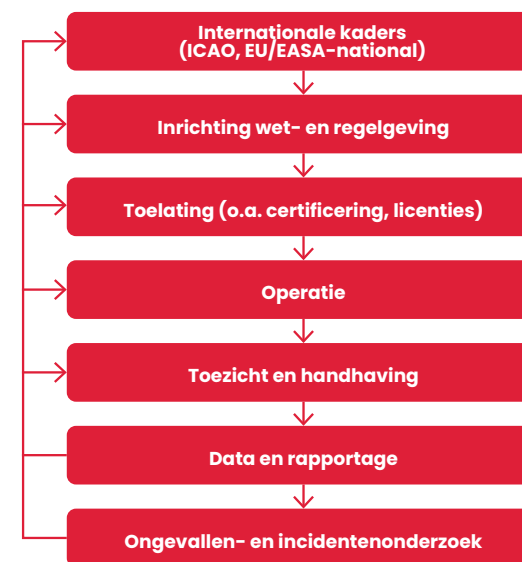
Internationale kaders
(ICAO, EU/EASA-national)

Inrichting wet- en regelgeving

Toelating (o.a. certificering, licenties)

Operatie

Toezicht en handhaving

Data en rapportage

Ongevallen- en incidentenonderzoek